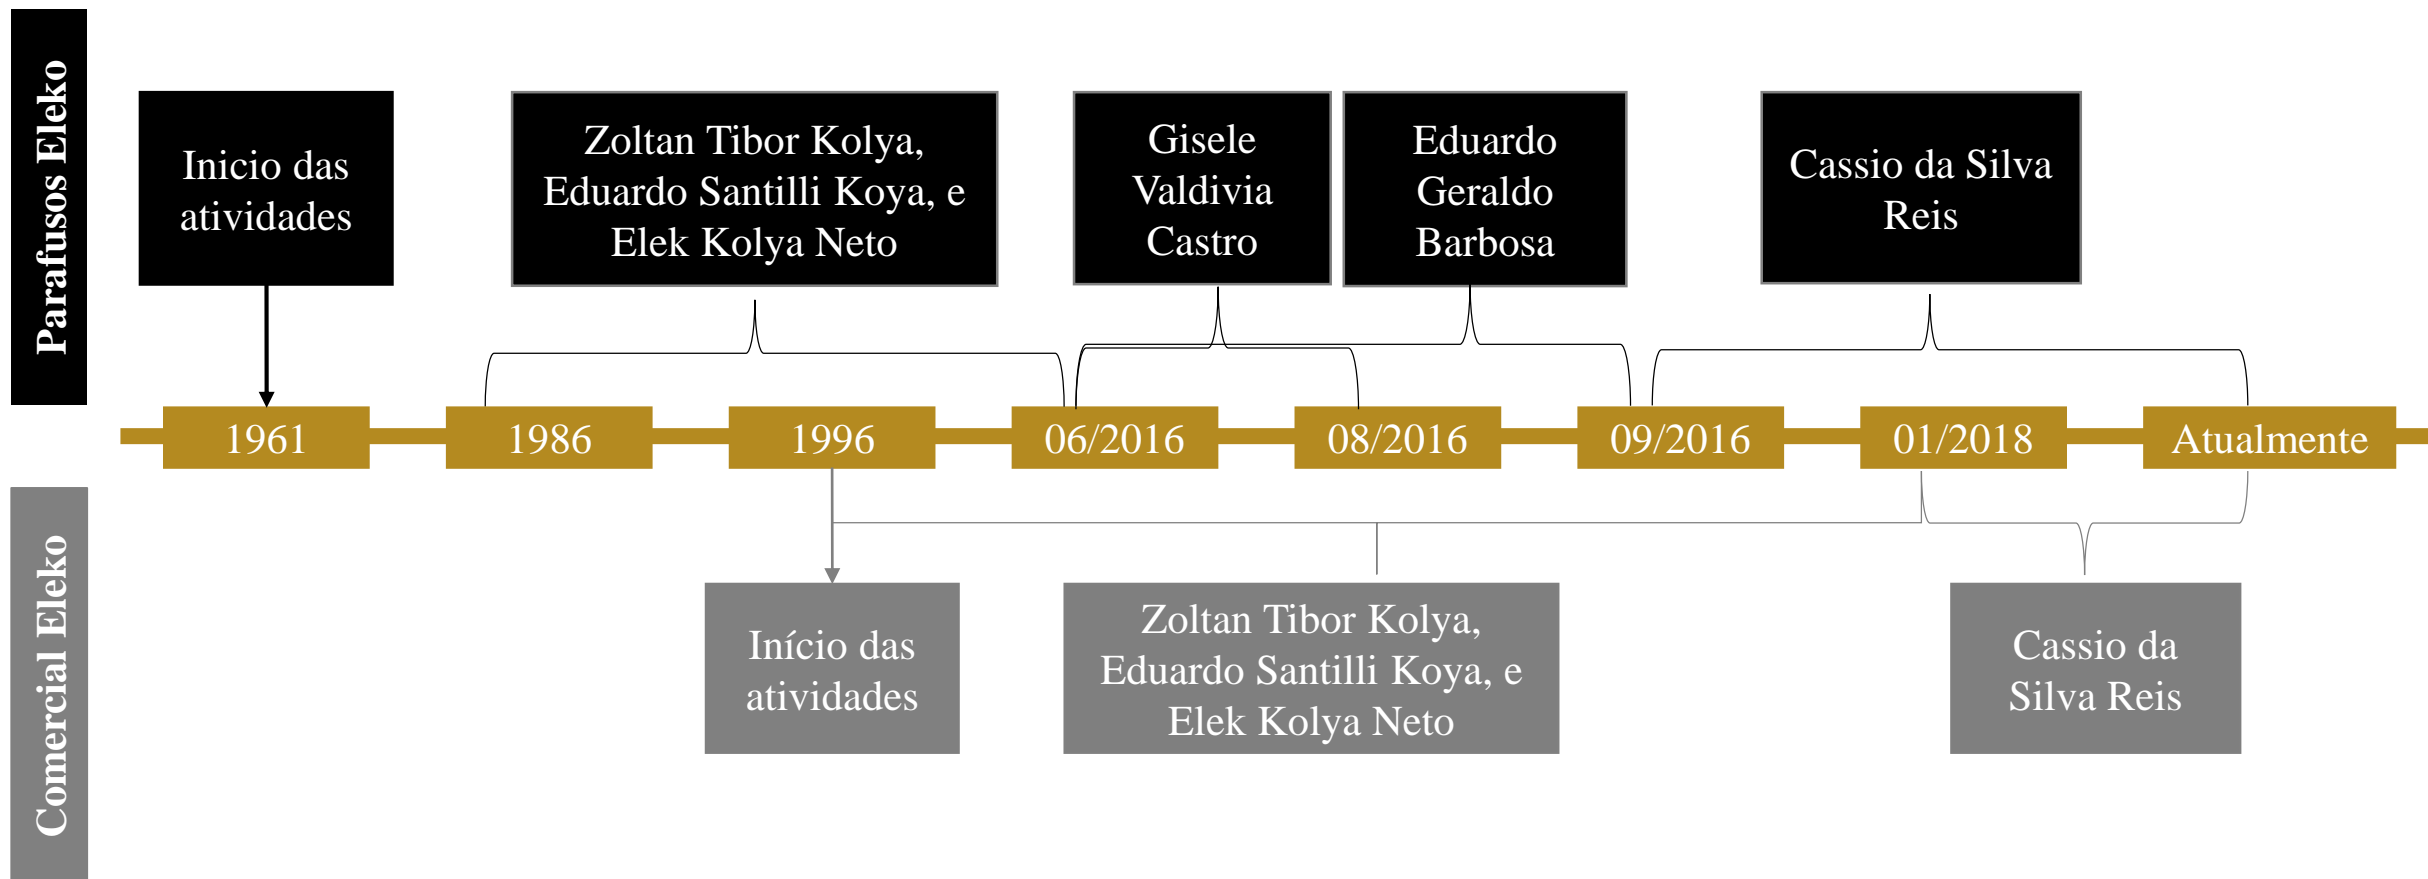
Parafusos Eleko

Inicio das atividades

Zoltan Tibor Kolya, Eduardo Santilli Koya, e Elek Kolya Neto

Gisele Valdivia Castro

Eduardo Geraldo Barbosa

Cassio da Silva Reis

1961

1986

1996

06/2016

08/2016

09/2016

01/2018

Atualmente

Comercial Eleko

Início das atividades

Zoltan Tibor Kolya, Eduardo Santilli Koya, e Elek Kolya Neto

Cassio da Silva Reis